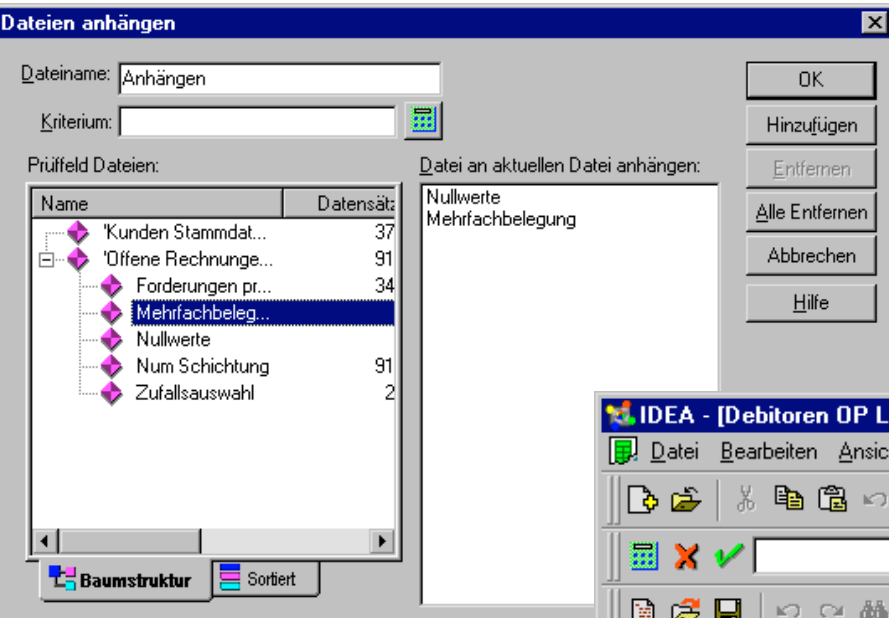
Dateien anhängen

Dateiname: Anhängen

Kriterium:

Prüffeld Dateien:

| Name | Datensätz |
|---|---|
| 'Kunden Stammdat... | 37 |
| 'Offene Rechnunge... | 91 |
| Forderungen pr... | 34 |
| Mehrfachbeleg... | |
| Nullwerte | |
| Num Schichtung | 91 |
| Zufallsauswahl | 2 |

Baumstruktur
Sortiert

Datei an aktuellen Datei anhängen:
Nullwerte
Mehrfachbelegung

OK
Hinzufügen
Entfernen
Alle Entfernen
Abbrechen
Hilfe

IDEA - [Debitoren OP L
Datei Bearbeiten Ansic